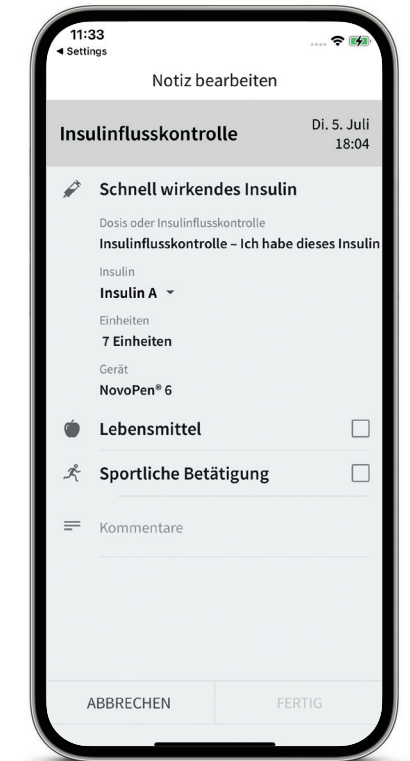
11:33
◂ Settings

Notiz bearbeiten

Insulinflusskontrolle

Di. 5. Juli
18:04

Schnell wirkendes Insulin

Dosis oder Insulinflusskontrolle
Insulinflusskontrolle – Ich habe dieses Insulin

Insulin
Insulin A

Einheiten
7 Einheiten

Gerät
NovoPen® 6

Lebensmittel

Sportliche Betätigung

Kommentare

ABBRECHEN

FERTIG